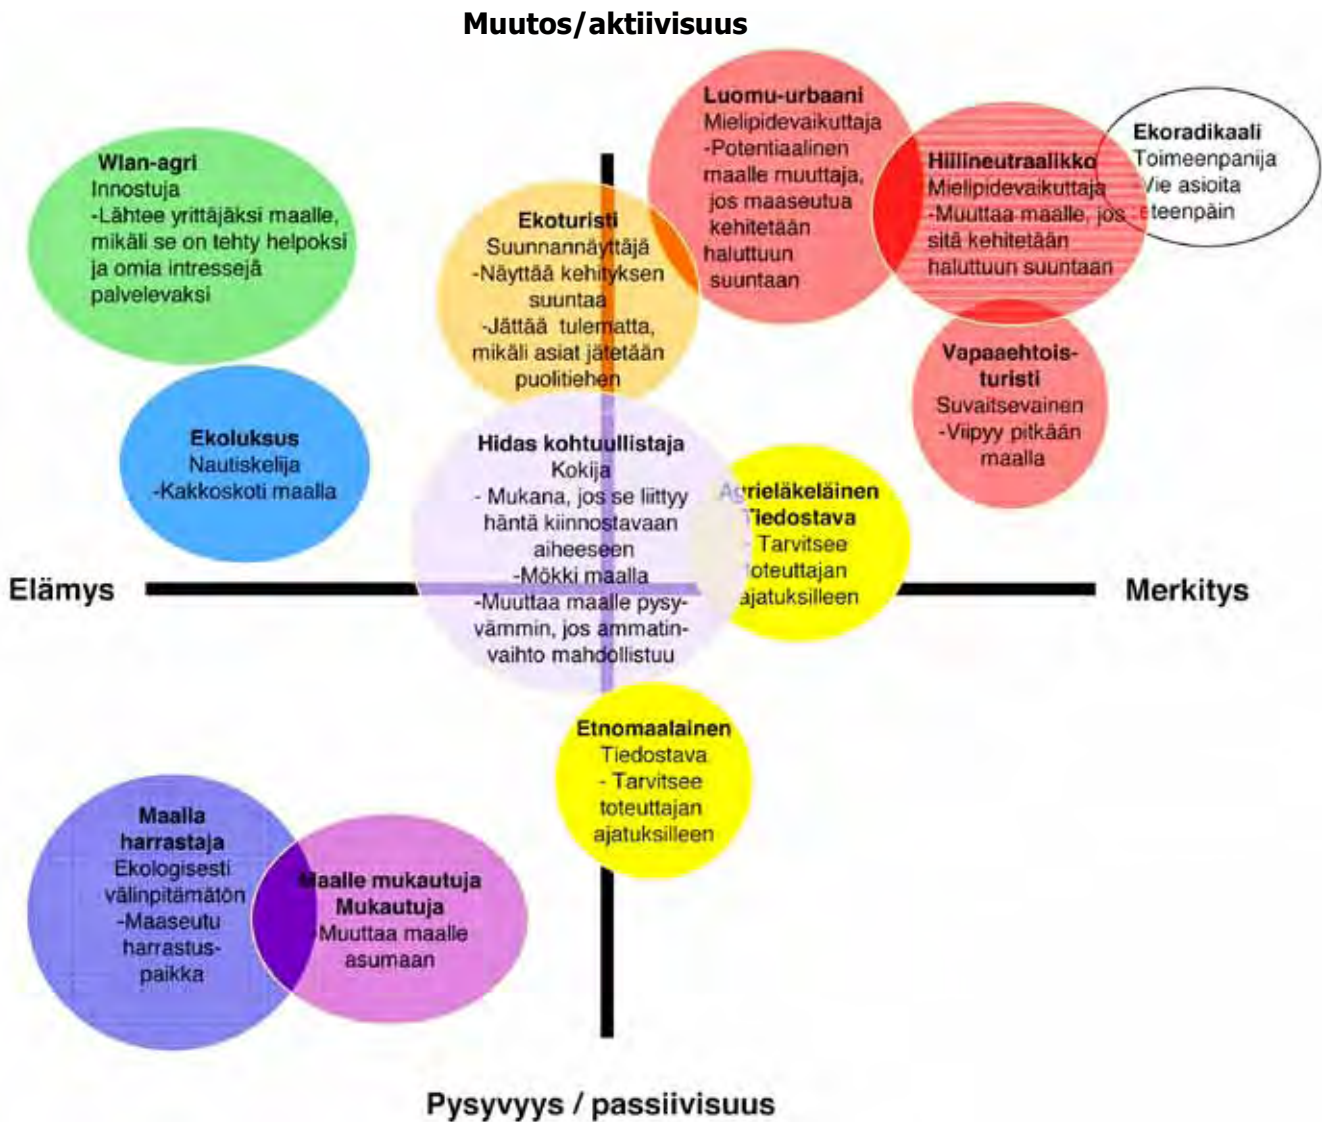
Muutos/aktiivisuus

Wlan-agri
Innostuja
-Lähtee yrittäjäksi maalle, mikäli se on tehty helpoksi ja omia intressejä palvelevaksi

Ekoturisti
Suunnannäyttäjä
-Näyttää kehityksen suuntaa
-Jättää tulematta, mikäli asiat jätetään puolitiehen

Luomu-urbaani
Mielipidevaikuttaja
-Potentiaalinen maalle muuttaja, jos maaseutua kehitetään haluttuun suuntaan

Hiilineutraalikko
Mielipidevaikuttaja
-Muuttaa maalle, jos sitä kehitetään haluttuun suuntaan

Ekoradikaali
Toimeenpanija
Vie asioita eteenpäin

Vapaaehtoisturisti
Suvaitsevainen
-Viipyy pitkään maalla

Ekoluksus
Nautiskelija
-Kakkoskoti maalla

Hidas kohtuullistaja
Kokija
- Mukana, jos se liittyy häntä kiinnostavaan aiheeseen
-Mökki maalla
-Muuttaa maalle pysyvämmin, jos ammatinvaihto mahdollistuu

Agrieläkeläinen
Tiedostava
- Tarvitsee toteuttajan ajatuksilleen

Elämys

Merkitys

Etnomaalainen
Tiedostava
- Tarvitsee toteuttajan ajatuksilleen

Maalla harrastaja
Ekologisesti välinpitämätön
-Maaseutu harrastuspaikka

Maalle mukautuja
Mukautuja
-Muuttaa maalle asumaan

Pysyvyys / passiivisuus